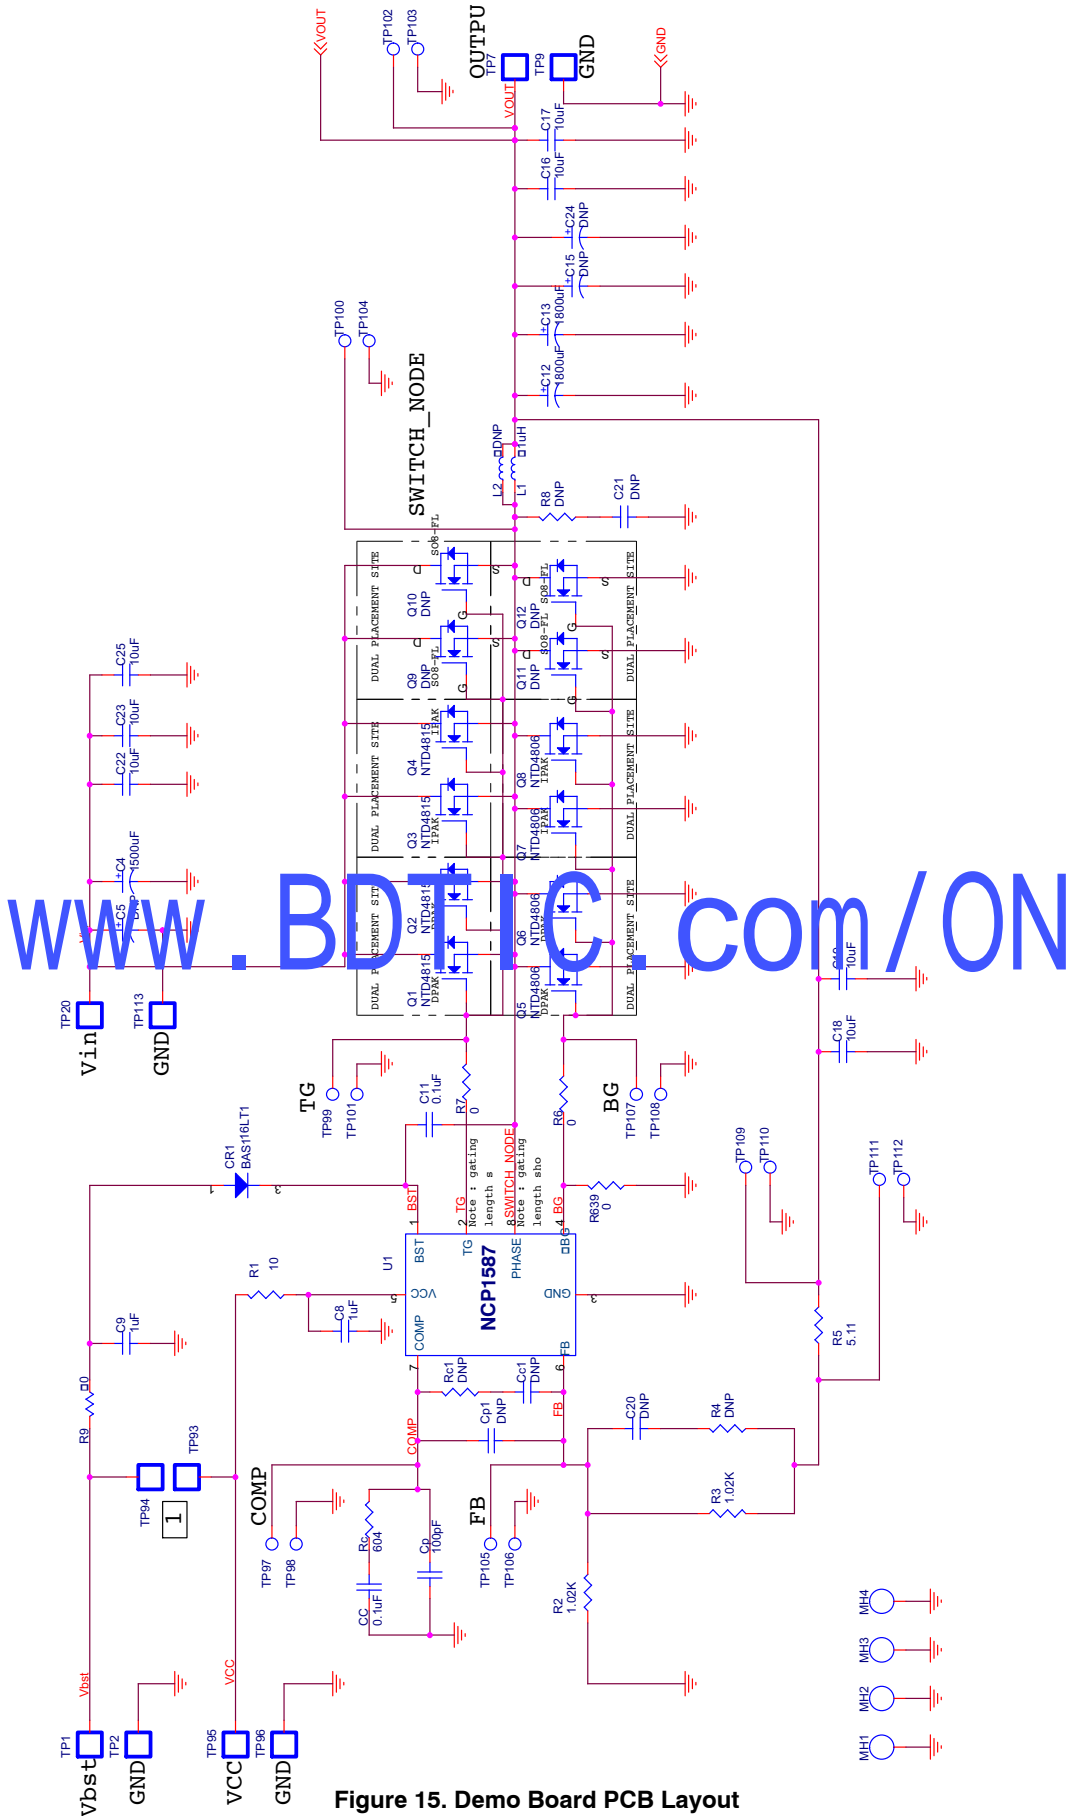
VOUT
TP102
TP103
OUTPUT
TP7
TP9
GND
GND
VOUT
C17 10uF
C16 10uF
C24 DNP
C15 DNP
C13 1800uF
C12 1800uF
TP100
TP104
SWITCH_NODE
L2 DNP
L1 1uH
R8 DNP
C21 DNP
SO8-FL
Q10 DNP
Q9 DNP SO8-FL
Q12 DNP SO8-FL
Q11 DNP SO8-FL
DUAL PLACEMENT SITE
DUAL PLACEMENT SITE
DUAL PLACEMENT SITE
DUAL PLACEMENT SITE
DUAL PLACEMENT SITE
DUAL PLACEMENT SITE
Q4 NTD4815 IPAK
Q3 NTD4815 IPAK
Q8 NTD4806 IPAK
Q7 NTD4806 IPAK
Q2 NTD4815
Q1 NTD4815 DPAK
Q6 NTD4806
Q5 NTD4806 DPAK
C25 10uF
C23 10uF
C22 10uF
C4 1500uF
C5 DNP
www.BDTIC.com/ON
C19 10uF
C18 10uF
TP20
Vin
TP113
GND
TG
TP99
TP101
C11 0.1uF
R7 0
BG
TP107
TP108
R6 0
CR1 BAS116LT1
Note : gating length s
SWITCH_NODE
Note : gating length sho
TP109
TP110
TP111
TP112
R639 0
BST
TG
BG
1 BST
2
8
4
U1
NCP1587
PHASE
VCC
GND
COMP
FB
R1 10
5
3
C9 1uF
C8 1uF
R5 5.11
7
6
Rc1 DNP
Cc1 DNP
Cp1 DNP
COMP
FB
C20 DNP
R4 DNP
R9 0
TP94
TP93
1
COMP
TP97
TP98
Rc 604
Cp 100pF
CC 0.1uF
FB
TP105
TP106
R3 1.02K
R2 1.02K
MH4
MH3
MH2
MH1
Vbst
VCC
TP1
Vbst
TP2
GND
TP95
VCC
TP96
GND
Figure 15. Demo Board PCB Layout